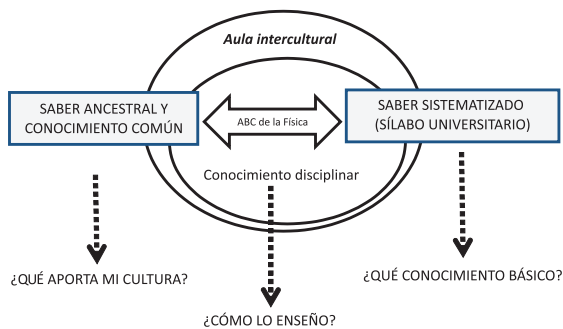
Aula intercultural

SABER ANCESTRAL Y CONOCIMIENTO COMÚN

ABC de la Física

SABER SISTEMATIZADO (SÍLABO UNIVERSITARIO)

Conocimiento disciplinar

¿QUÉ APORTA MI CULTURA?

¿QUÉ CONOCIMIENTO BÁSICO?

¿CÓMO LO ENSEÑO?